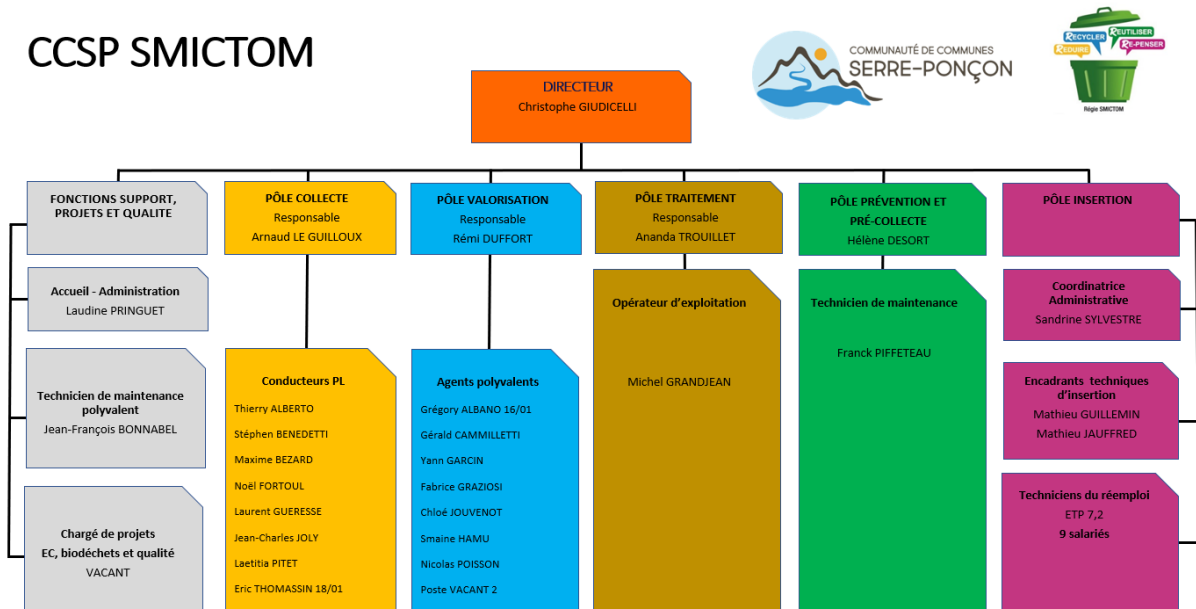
CCSP SMICTOM

COMMUNAUTÉ DE COMMUNES
SERRE-PONÇON

RECYCLER RÉUTILISER RÉDUIRE RE-PENSER
Régie SMICTOM

DIRECTEUR
Christophe GIUDICELLI

FONCTIONS SUPPORT, PROJETS ET QUALITE

Accueil - Administration
Laudine PRINGUET

Technicien de maintenance polyvalent
Jean-François BONNABEL

Chargé de projets
EC, biodéchets et qualité
VACANT

PÔLE COLLECTE
Responsable
Arnaud LE GUILLOUX

Conducteurs PL
Thierry ALBERTO
Stéphen BENEDETTI
Maxime BEZARD
Noël FORTOUL
Laurent GUERESSE
Jean-Charles JOLY
Laetitia PITET
Eric THOMASSIN 18/01

PÔLE VALORISATION
Responsable
Rémi DUFFORT

Agents polyvalents
Grégory ALBANO 16/01
Gérald CAMMILLETTI
Yann GARCIN
Fabrice GRAZIOSI
Chloé JOUVENOT
Smaine HAMU
Nicolas POISSON
Poste VACANT 2

PÔLE TRAITEMENT
Responsable
Ananda TROUILLET

Opérateur d'exploitation
Michel GRANDJEAN

PÔLE PRÉVENTION ET PRÉ-COLLECTE
Hélène DESORT

Technicien de maintenance
Franck PIFFETEAU

PÔLE INSERTION

Coordinatrice Administrative
Sandrine SYLVESTRE

Encadrants techniques d'insertion
Mathieu GUILLEMIN
Mathieu JAUFFRED

Techniciens du réemploi
ETP 7,2
9 salariés